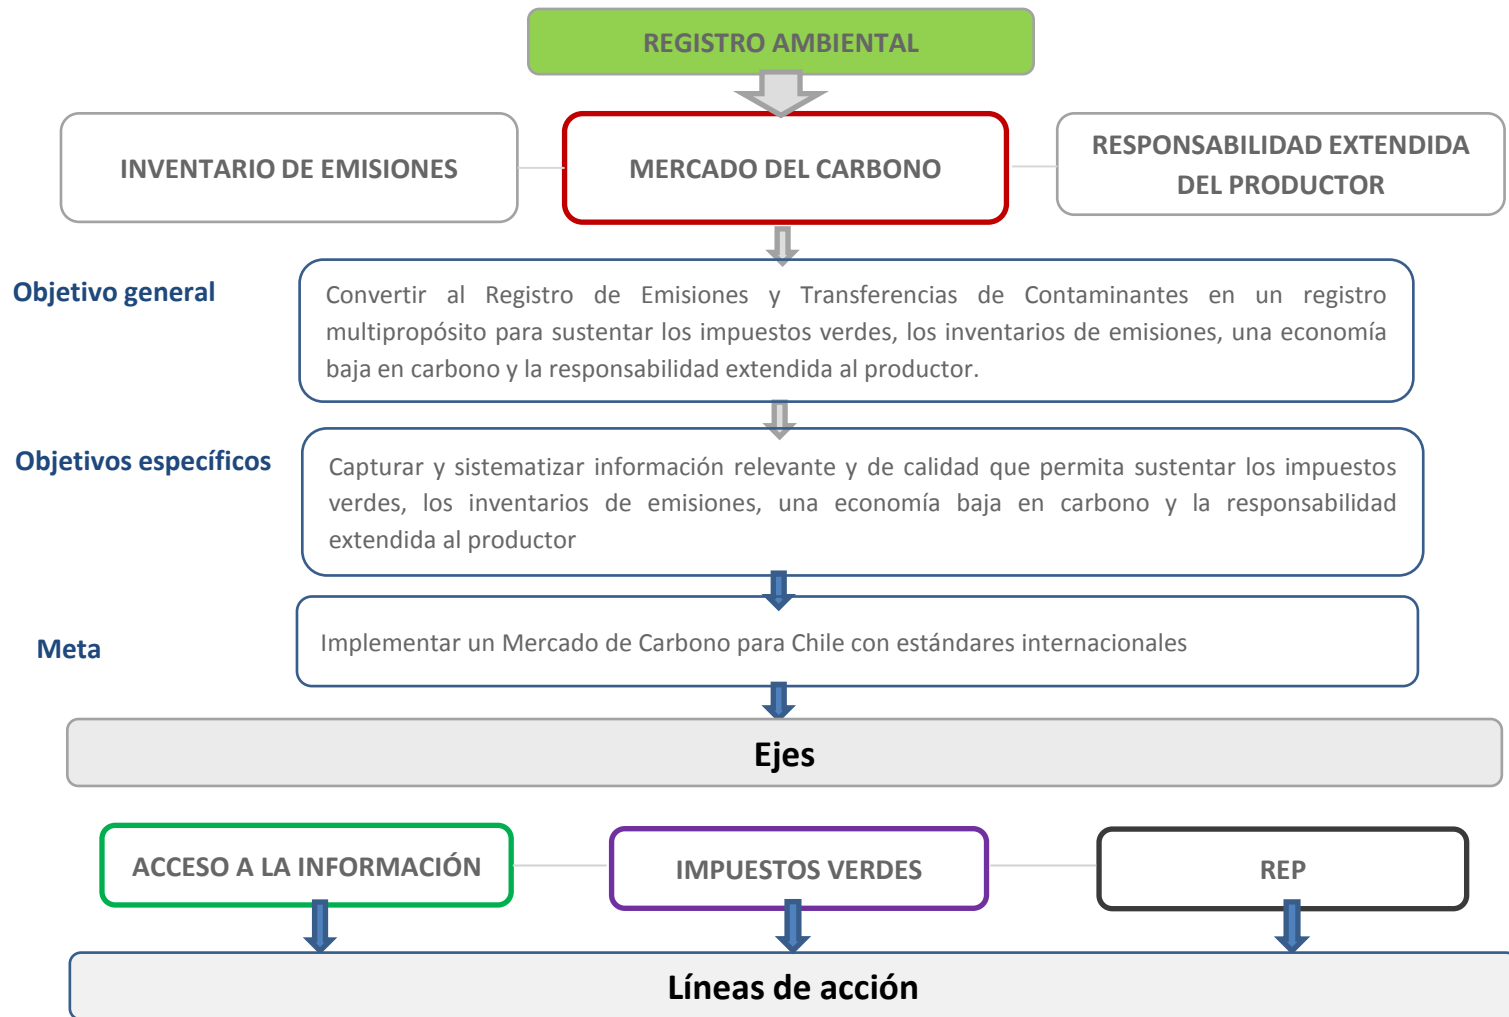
REGISTRO AMBIENTAL

INVENTARIO DE EMISIONES

MERCADO DEL CARBONO

RESPONSABILIDAD EXTENDIDA DEL PRODUCTOR

Objetivo general

Convertir al Registro de Emisiones y Transferencias de Contaminantes en un registro multipropósito para sustentar los impuestos verdes, los inventarios de emisiones, una economía baja en carbono y la responsabilidad extendida al productor.

Objetivos específicos

Capturar y sistematizar información relevante y de calidad que permita sustentar los impuestos verdes, los inventarios de emisiones, una economía baja en carbono y la responsabilidad extendida al productor

Meta

Implementar un Mercado de Carbono para Chile con estándares internacionales

Ejes

ACCESO A LA INFORMACIÓN

IMPUESTOS VERDES

REP

Líneas de acción